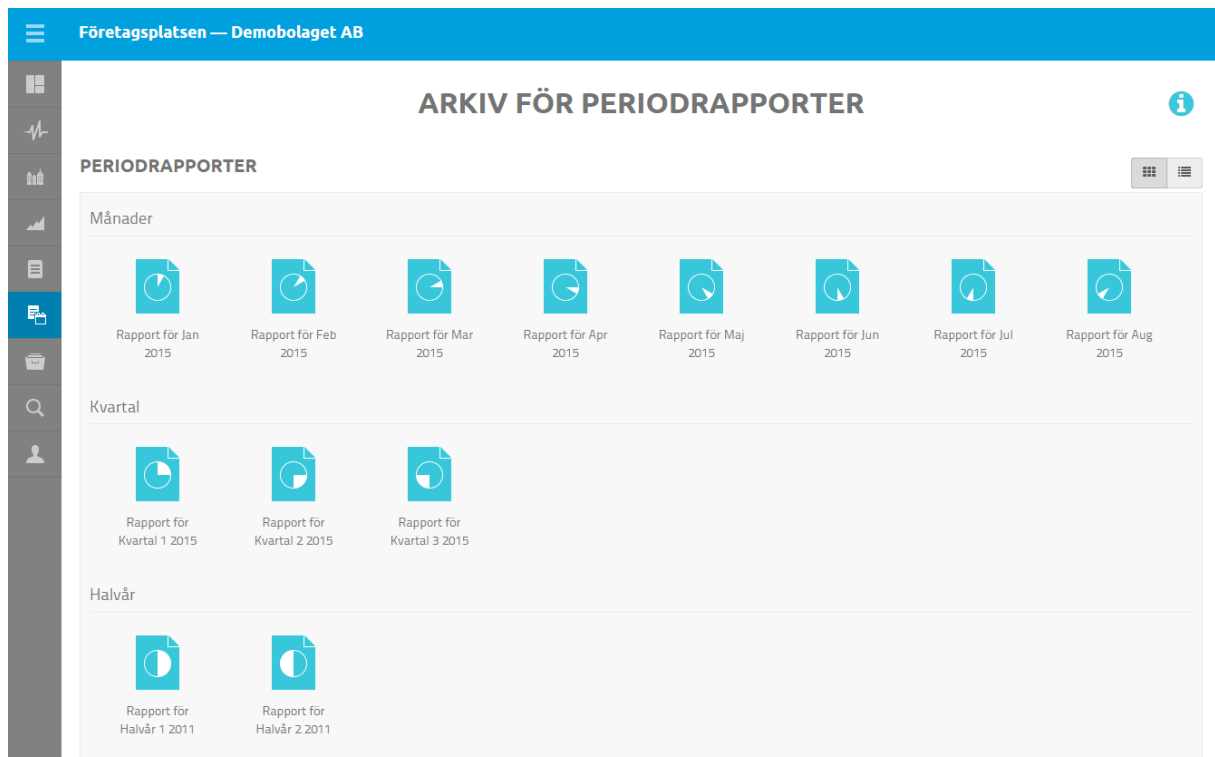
Företagsplatsen — Demobolaget AB

ARKIV FÖR PERIODRAPPORTER

PERIODRAPPORTER

Månader

Rapport för Jan 2015

Rapport för Feb 2015

Rapport för Mar 2015

Rapport för Apr 2015

Rapport för Maj 2015

Rapport för Jun 2015

Rapport för Jul 2015

Rapport för Aug 2015

Kvartal

Rapport för Kvartal 1 2015

Rapport för Kvartal 2 2015

Rapport för Kvartal 3 2015

Halvår

Rapport för Halvår 1 2011

Rapport för Halvår 2 2011